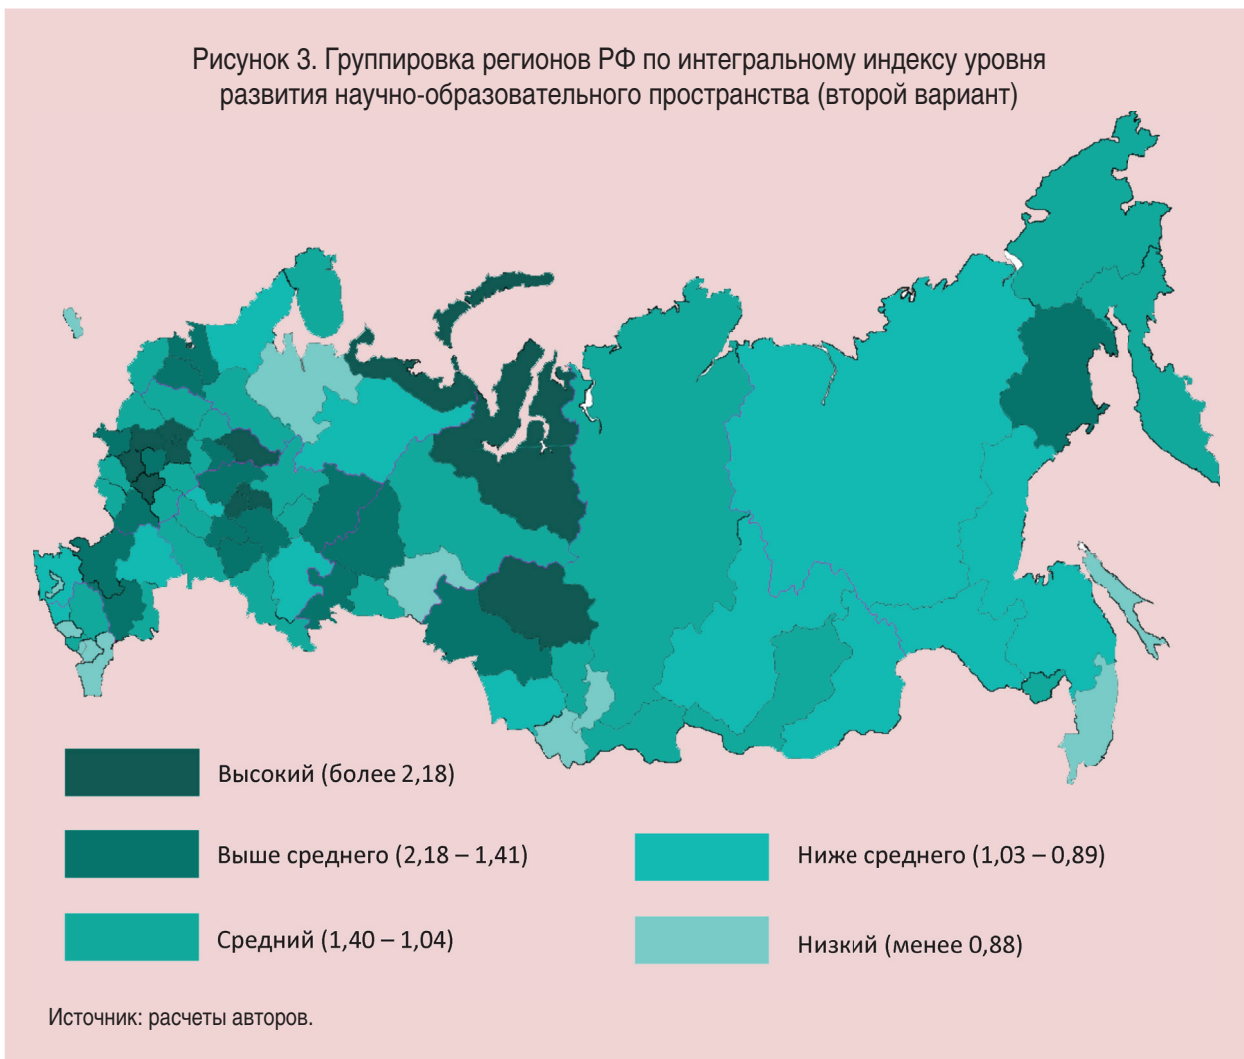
Рисунок 3. Группировка регионов РФ по интегральному индексу уровня развития научно-образовательного пространства (второй вариант)

Высокий (более 2,18)

Выше среднего (2,18 – 1,41)

Средний (1,40 – 1,04)

Ниже среднего (1,03 – 0,89)

Низкий (менее 0,88)

Источник: расчеты авторов.